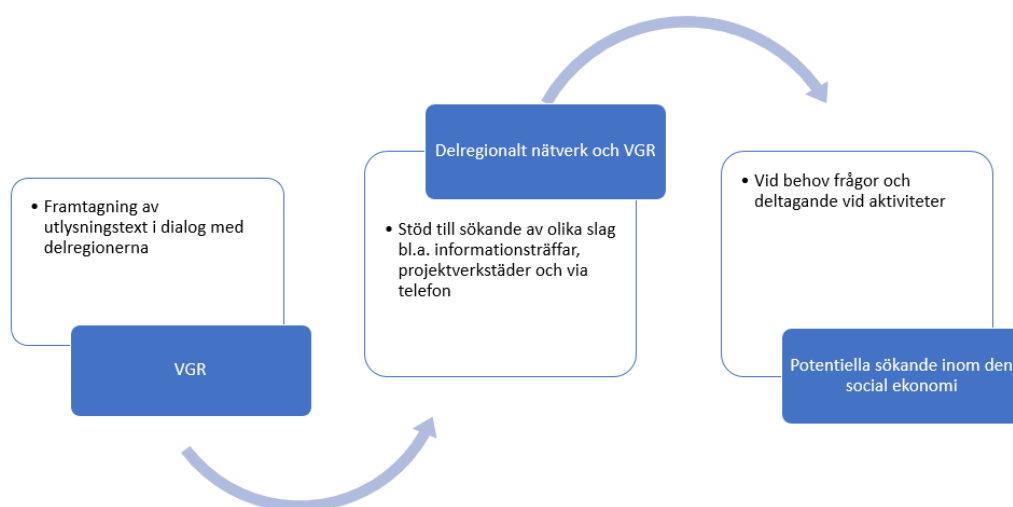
• Framtagning av utlysningstext i dialog med delregionerna

VGR

Delregionalt nätverk och VGR

• Stöd till sökande av olika slag bl.a. informationsträffar, projektverkstäder och via telefon

• Vid behov frågor och deltagande vid aktiviteter

Potentiella sökande inom den social ekonomi